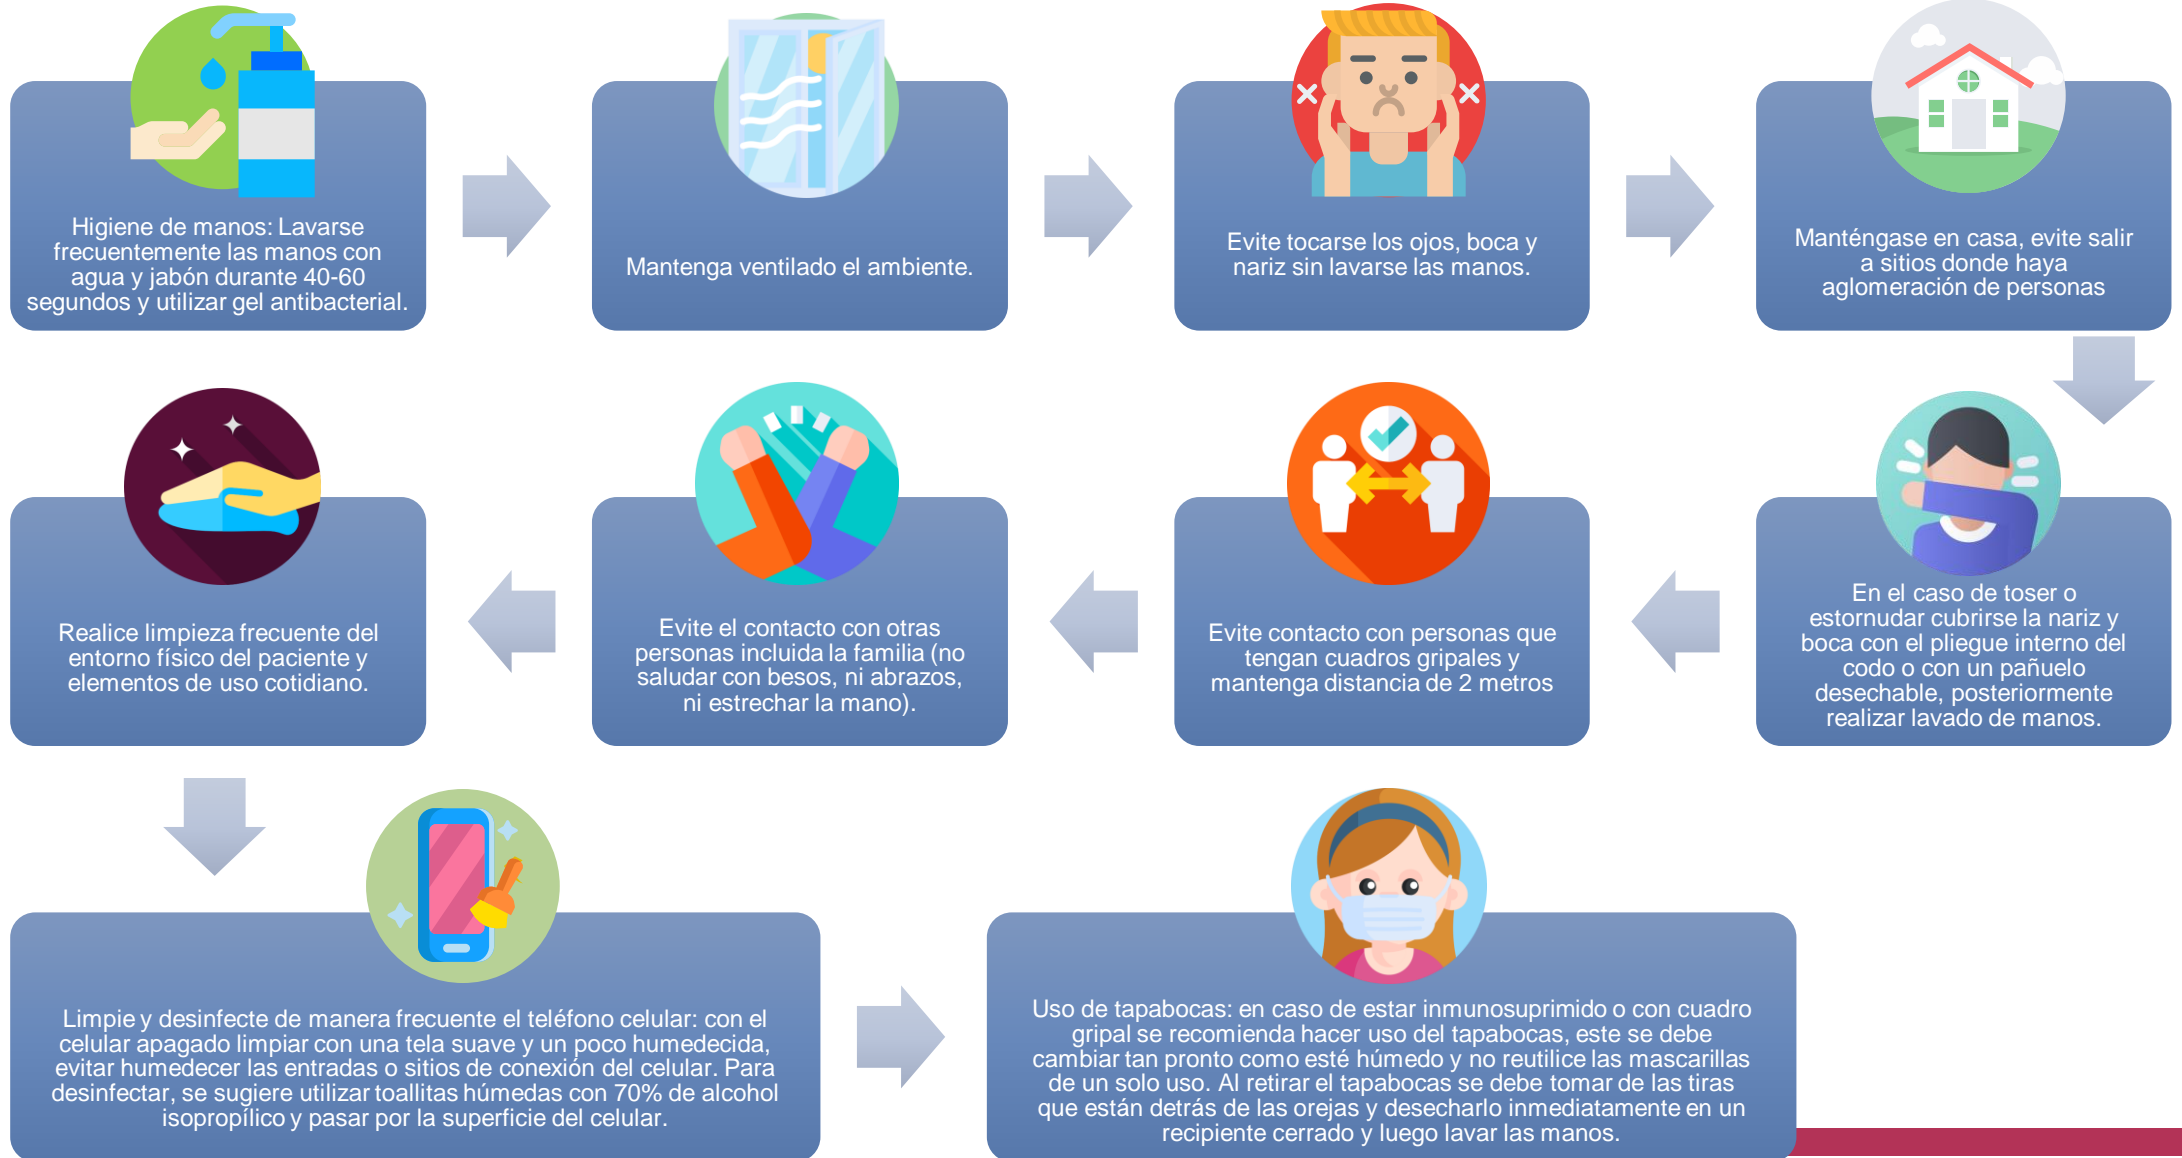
Higiene de manos: Lavarse frecuentemente las manos con agua y jabón durante 40-60 segundos y utilizar gel antibacterial.

Mantenga ventilado el ambiente.

Evite tocarse los ojos, boca y nariz sin lavarse las manos.

Manténgase en casa, evite salir a sitios donde haya aglomeración de personas

En el caso de toser o estornudar cubrirse la nariz y boca con el pliegue interno del codo o con un pañuelo desechable, posteriormente realizar lavado de manos.

Evite contacto con personas que tengan cuadros gripales y mantenga distancia de 2 metros

Evite el contacto con otras personas incluida la familia (no saludar con besos, ni abrazos, ni estrechar la mano).

Realice limpieza frecuente del entorno físico del paciente y elementos de uso cotidiano.

Limpie y desinfecte de manera frecuente el teléfono celular: con el celular apagado limpiar con una tela suave y un poco humedecida, evitar humedecer las entradas o sitios de conexión del celular. Para desinfectar, se sugiere utilizar toallitas húmedas con 70% de alcohol isopropílico y pasar por la superficie del celular.

Uso de tapabocas: en caso de estar inmunosuprimido o con cuadro gripal se recomienda hacer uso del tapabocas, este se debe cambiar tan pronto como esté húmedo y no reutilice las mascarillas de un solo uso. Al retirar el tapabocas se debe tomar de las tiras que están detrás de las orejas y desecharlo inmediatamente en un recipiente cerrado y luego lavar las manos.